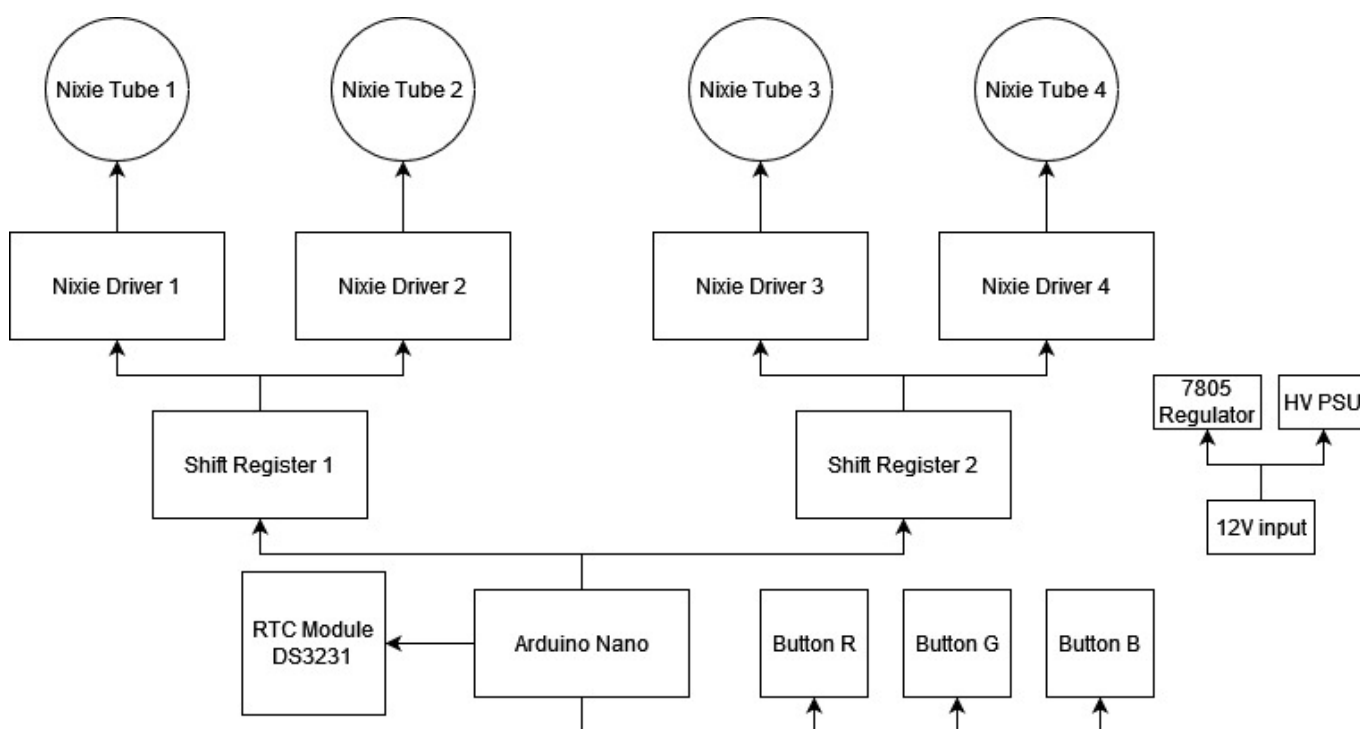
Nixie Tube 1
Nixie Tube 2
Nixie Tube 3
Nixie Tube 4

Nixie Driver 1
Nixie Driver 2
Nixie Driver 3
Nixie Driver 4

7805 Regulator
HV PSU

Shift Register 1
Shift Register 2

12V input

RTC Module DS3231
Arduino Nano
Button R
Button G
Button B